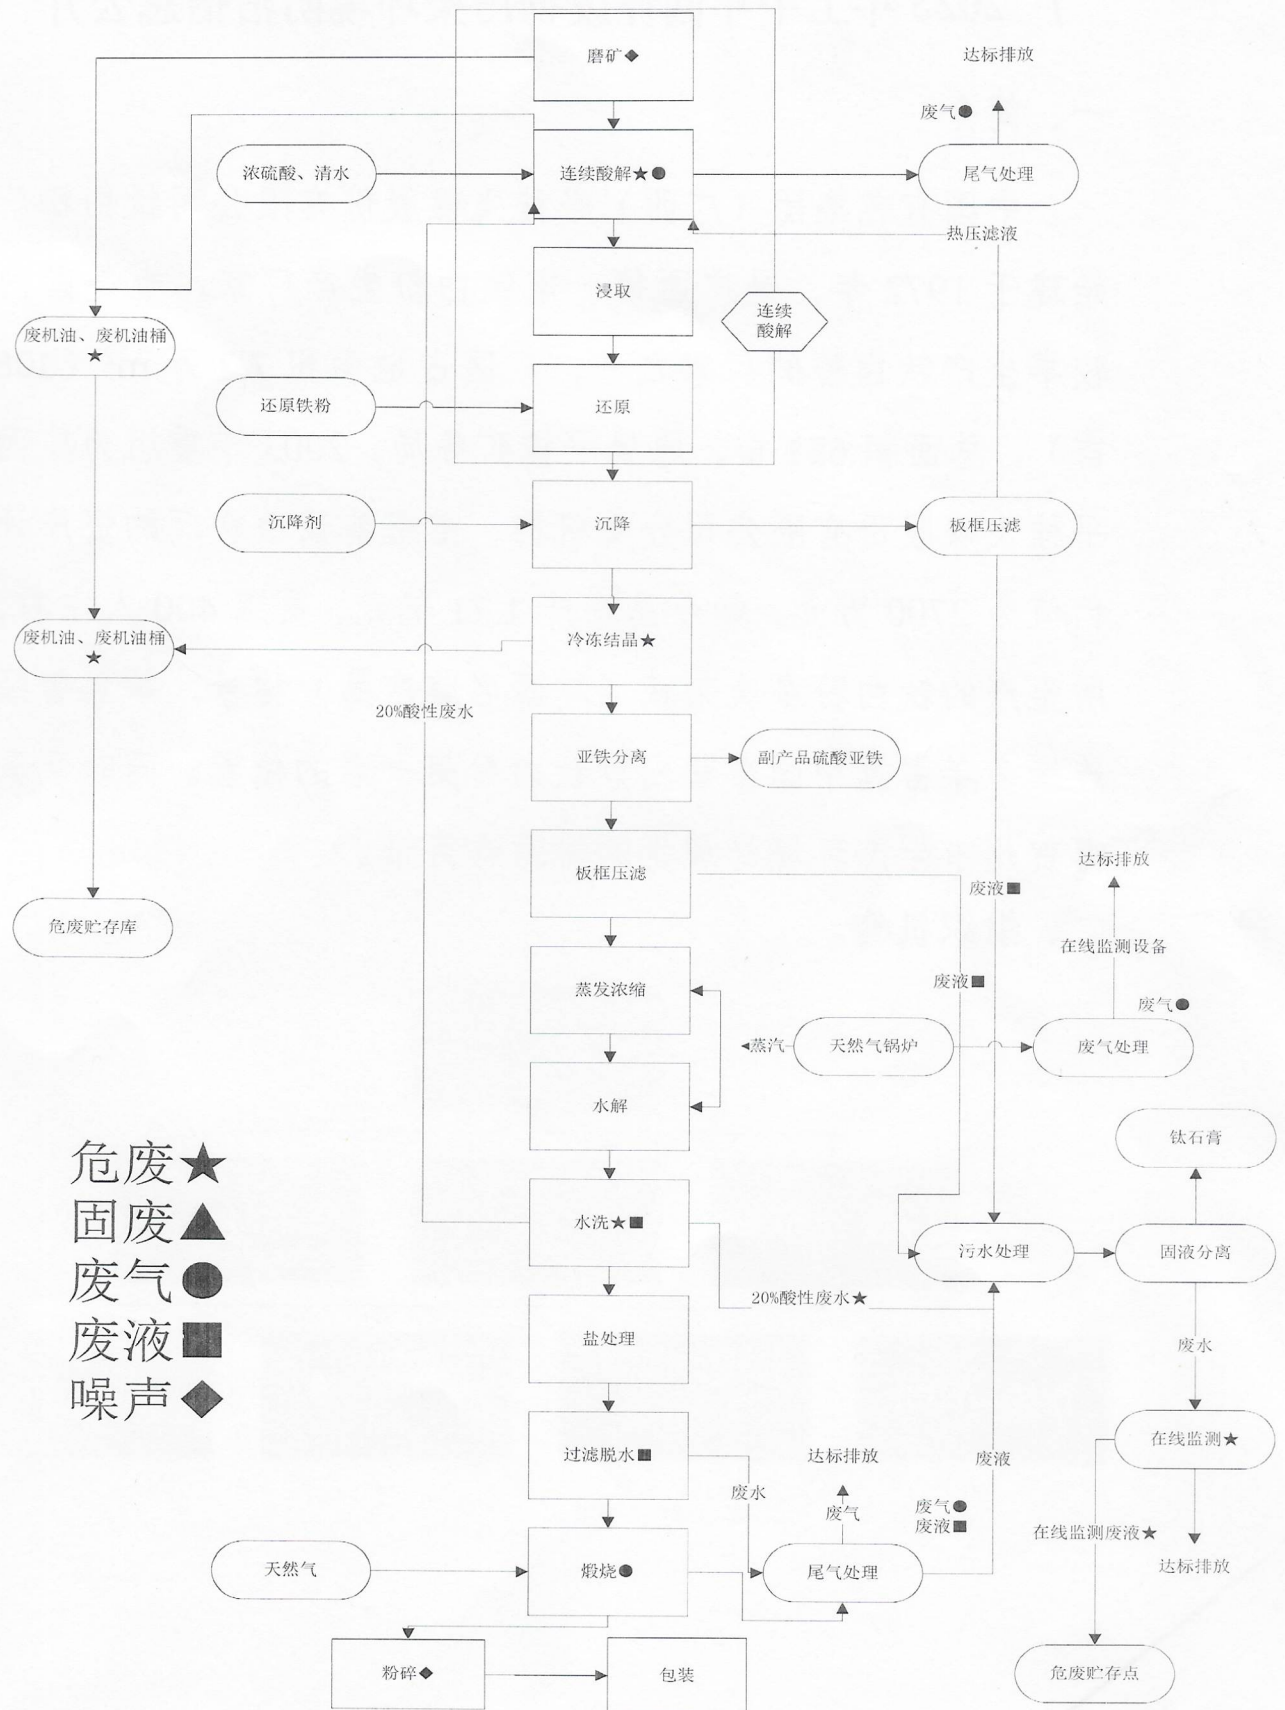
磨矿◆

达标排放

废气●

浓硫酸、清水

连续酸解★●

尾气处理

热压滤液

浸取

连续酸解

废机油、废机油桶★

还原铁粉

还原

沉降剂

沉降

板框压滤

废机油、废机油桶★

冷冻结晶★

20%酸性废水

亚铁分离

副产品硫酸亚铁

板框压滤

达标排放

废液■

危废贮存库

在线监测设备

蒸发浓缩

废液■

废气●

蒸汽

天然气锅炉

废气处理

水解

钛石膏

危废★
固废▲
废气●
废液■
噪声◆

水洗★■

污水处理

固液分离

20%酸性废水★

废水

盐处理

在线监测★

过滤脱水■

达标排放

废液

废水

废气

废气●
废液■

在线监测废液★

天然气

煅烧●

尾气处理

达标排放

粉碎◆

包装

危废贮存点